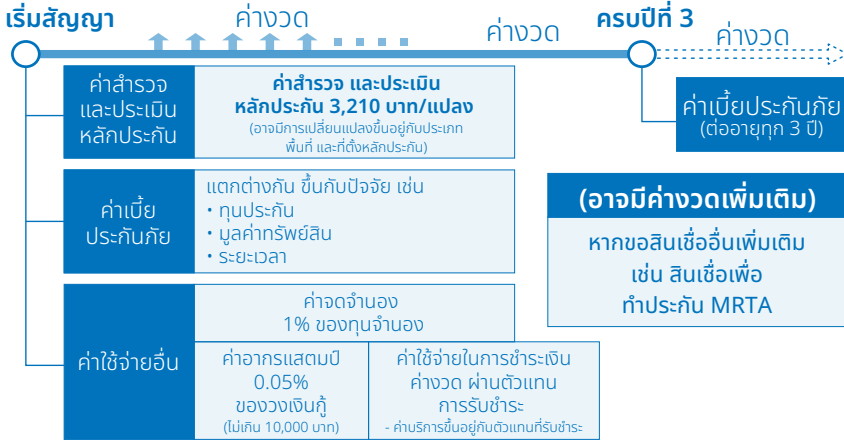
เริ่มสัญญา

ค่างวด

ค่างวด

ครบปีที่ 3

ค่างวด

ค่าสำรวจและประเมินหลักประกัน

ค่าสำรวจ และประเมินหลักประกัน 3,210 บาท/แปลง
(อาจมีการเปลี่ยนแปลงขึ้นอยู่กับประเภทพื้นที่ และที่ตั้งหลักประกัน)

ค่าเบี้ยประกันภัย
(ต่ออายุทุก 3 ปี)

ค่าเบี้ยประกันภัย

แตกต่างกัน ขึ้นกับปัจจัย เช่น
• ทุนประกัน
• มูลค่าทรัพย์สิน
• ระยะเวลา

(อาจมีค่างวดเพิ่มเติม)

หากขอสินเชื่ออื่นเพิ่มเติม เช่น สินเชื่อเพื่อทำประกัน MRTA

ค่าใช้จ่ายอื่น

ค่าจดจำนอง 1% ของทุนจำนอง

ค่าอากรแสตมป์ 0.05% ของวงเงินกู้
(ไม่เกิน 10,000 บาท)

ค่าใช้จ่ายในการชำระเงินค่างวด ผ่านตัวแทนการรับชำระ
- ค่าบริการขึ้นอยู่กับตัวแทนที่รับชำระ